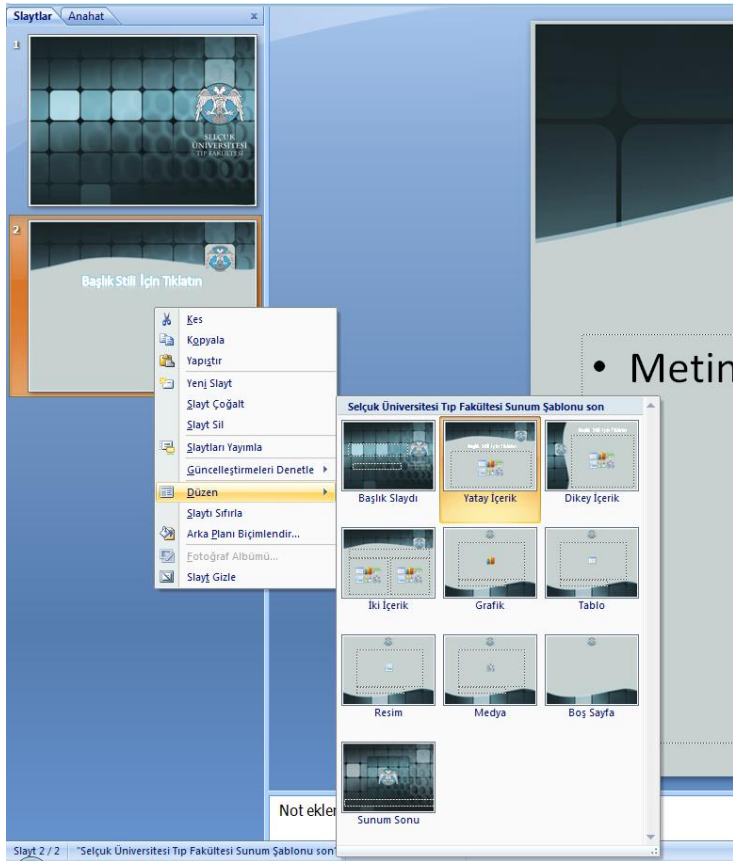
Slaytlar | Anahat | x

1

SELÇUK ÜNİVERSİTESİ TIP FAKÜLTESİ

2

Başlık Stili İçin Tıklatın

Kes
Kopyala
Yapıştır
Yeni Slayt
Slayt Çoğalt
Slayt Sil
Slaytları Yayımla
Güncelleştirmeleri Denetle
Düzen
Slaytı Sıfırla
Arka Planı Biçimlendir...
Fotoğraf Albümü...
Slayt Gizle

• Metin

Selçuk Üniversitesi Tıp Fakültesi Sunum Şablonu son

Başlık Slaydı
Yatay İçerik
Dikey İçerik
İki İçerik
Grafik
Tablo
Resim
Medya
Boş Sayfa
Sunum Sonu

Not ekler

Slayt 2 / 2 | "Selçuk Üniversitesi Tıp Fakültesi Sunum Şablonu son"